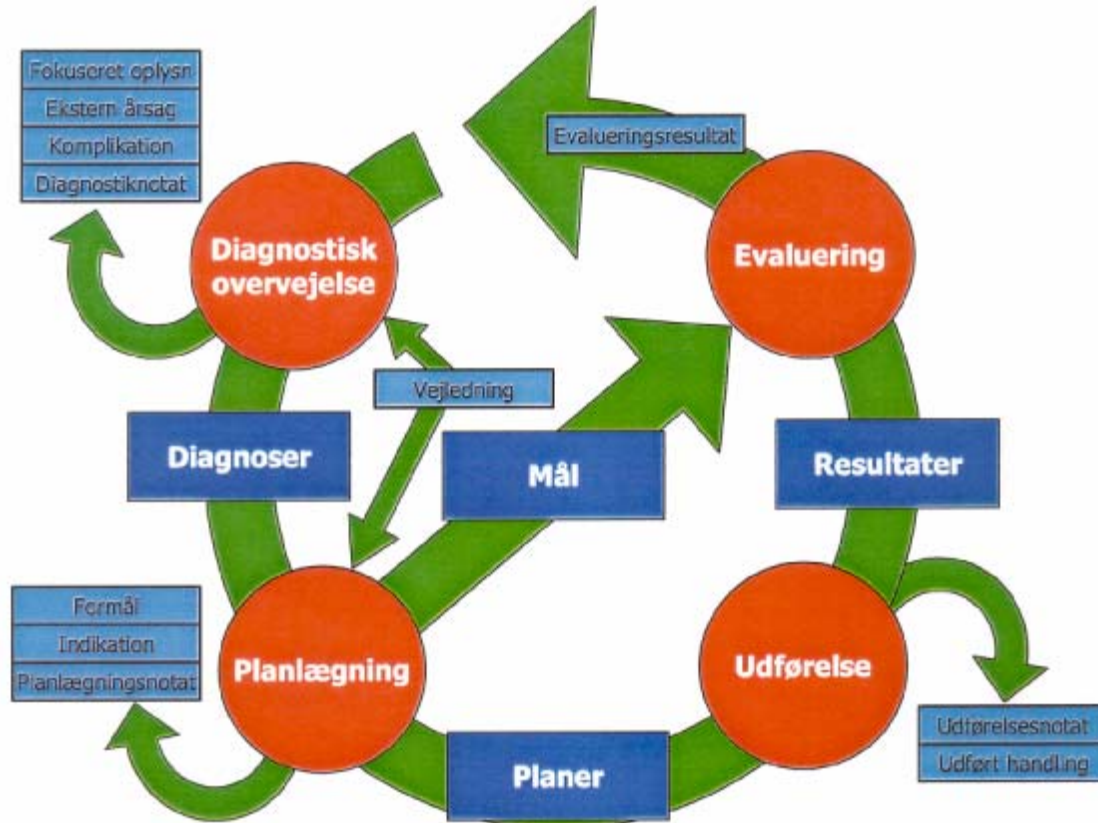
Fokuseret oplysn
Ekstern årsag
Komplikation
Diagnostiknotat

Evalueringsresultat

Diagnostisk overvejelse

Evaluering

Vejledning

Diagnoser

Mål

Resultater

Formål
Indikation
Planlægningsnotat

Planlægning

Udførelse

Udførelsesnotat
Udført handling

Planer